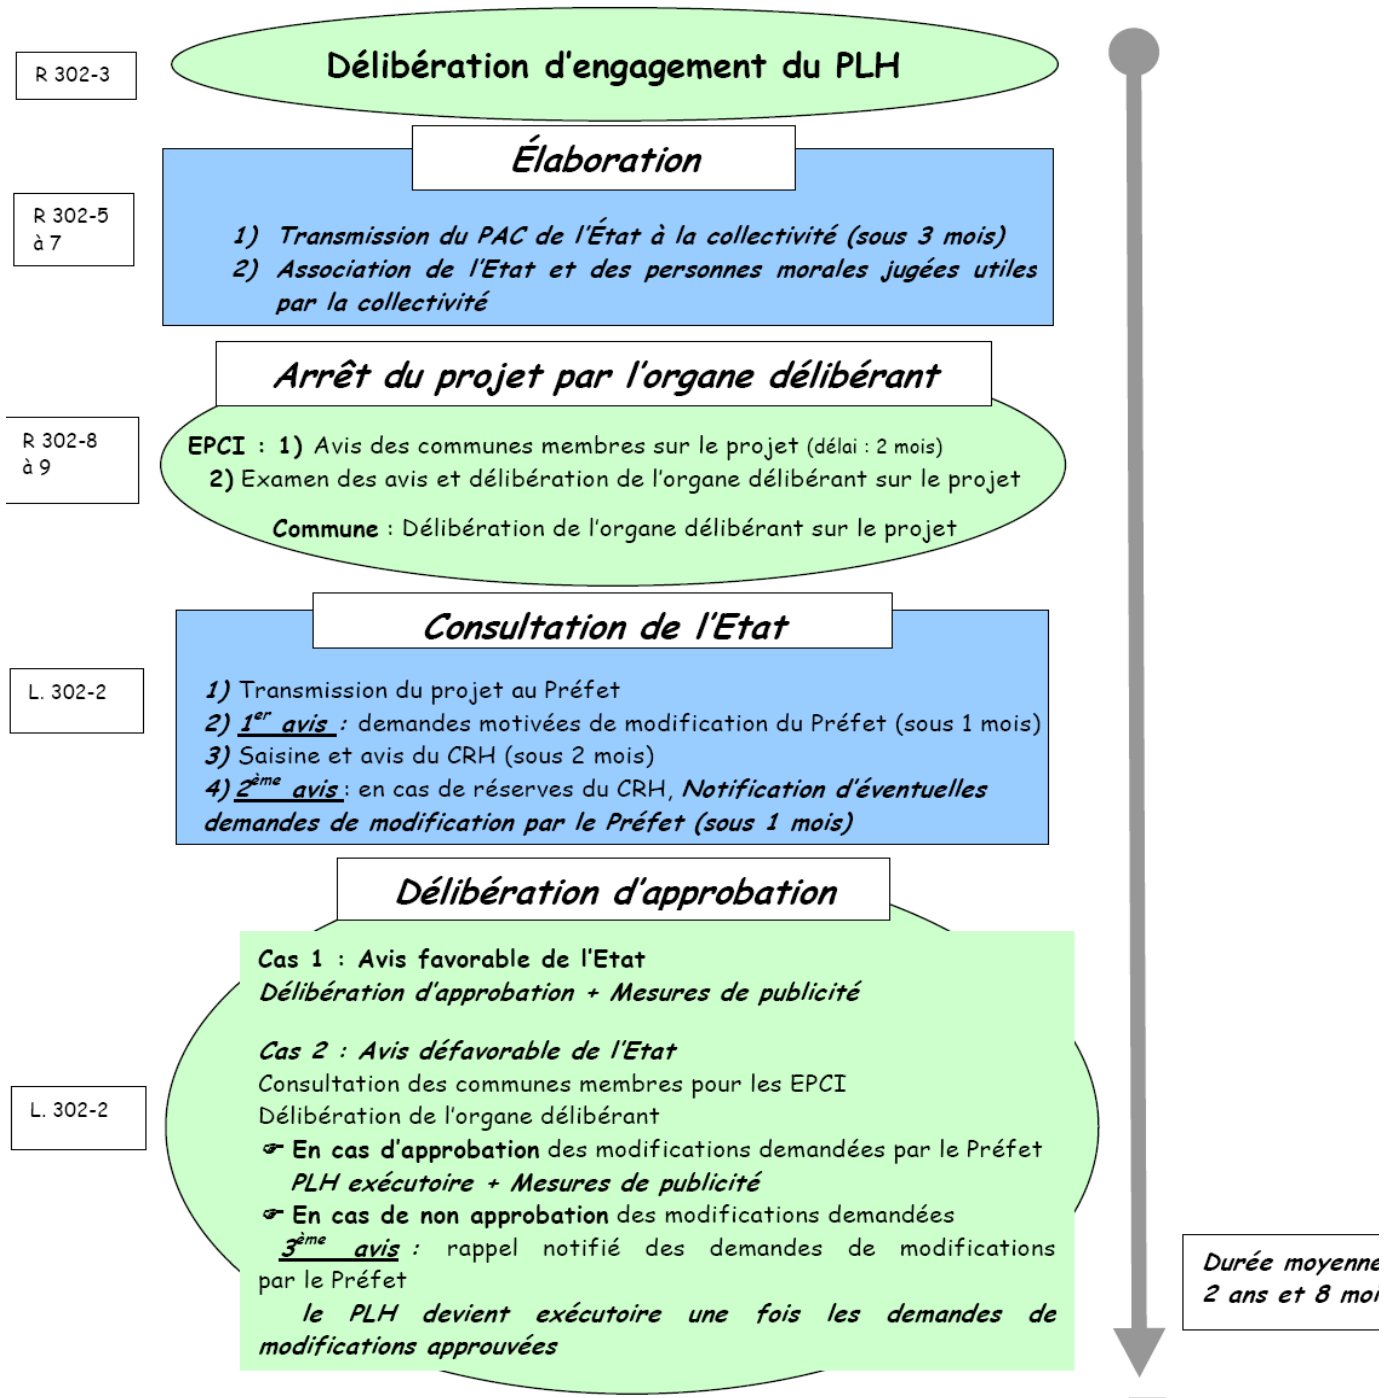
R 302-3

Délibération d'engagement du PLH

R 302-5 à 7

Élaboration

1) Transmission du PAC de l'État à la collectivité (sous 3 mois)
2) Association de l'Etat et des personnes morales jugées utiles par la collectivité

R 302-8 à 9

Arrêt du projet par l'organe délibérant

EPCI : 1) Avis des communes membres sur le projet (délai : 2 mois)
2) Examen des avis et délibération de l'organe délibérant sur le projet

Commune : Délibération de l'organe délibérant sur le projet

L. 302-2

Consultation de l'Etat

1) Transmission du projet au Préfet
2) $1^{er}$ avis : demandes motivées de modification du Préfet (sous 1 mois)
3) Saisine et avis du CRH (sous 2 mois)
4) $2^{ème}$ avis : en cas de réserves du CRH, Notification d'éventuelles demandes de modification par le Préfet (sous 1 mois)

L. 302-2

Délibération d'approbation

Cas 1 : Avis favorable de l'Etat
Délibération d'approbation + Mesures de publicité

Cas 2 : Avis défavorable de l'Etat
Consultation des communes membres pour les EPCI
Délibération de l'organe délibérant
☞ En cas d'approbation des modifications demandées par le Préfet
PLH exécutoire + Mesures de publicité
☞ En cas de non approbation des modifications demandées
$3^{ème}$ avis : rappel notifié des demandes de modifications par le Préfet
le PLH devient exécutoire une fois les demandes de modifications approuvées

Durée moyenne
2 ans et 8 mo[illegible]